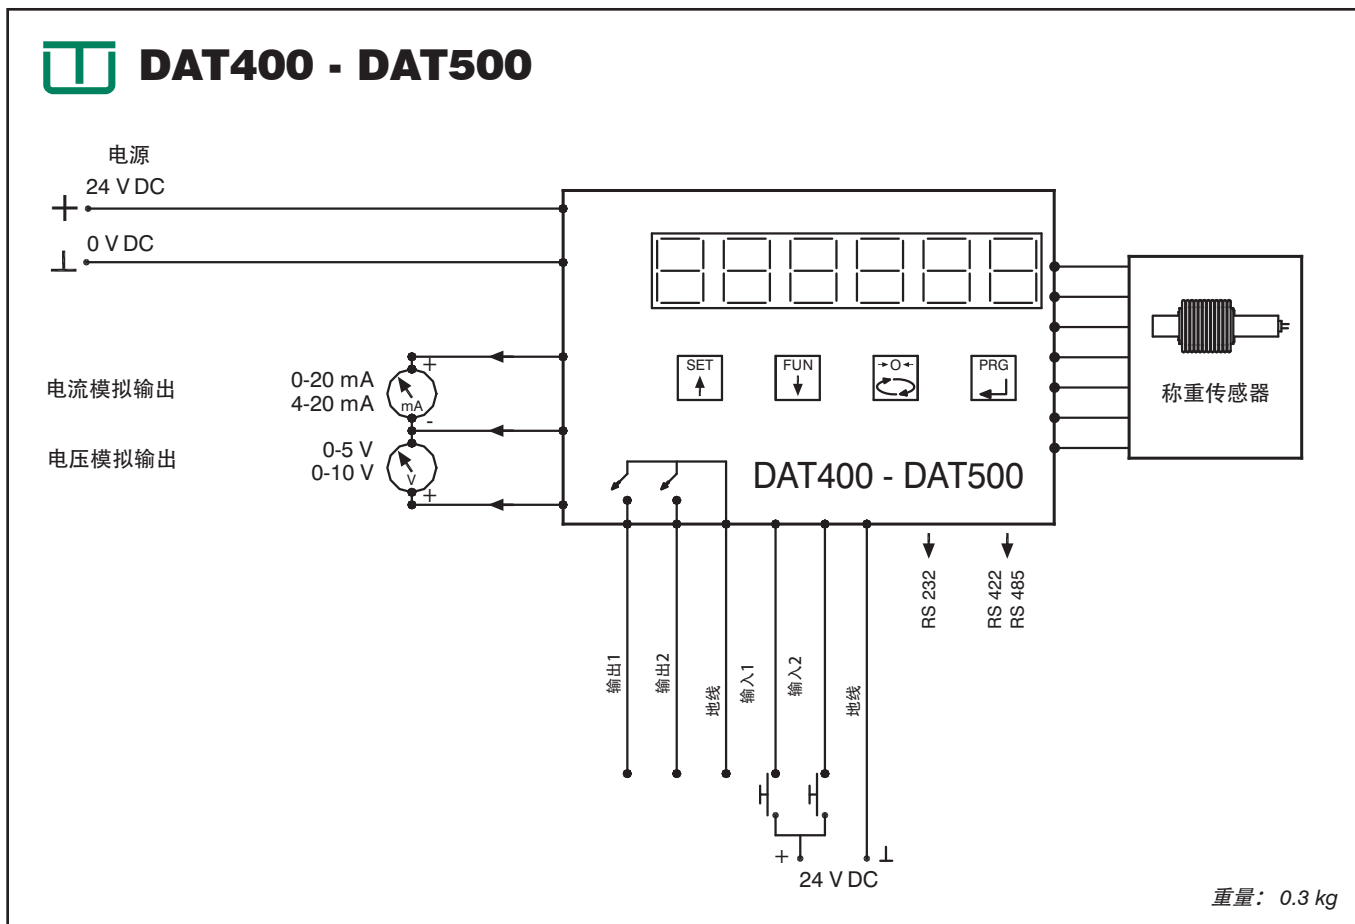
DAT400 - DAT500

电源
24 V DC
0 V DC

电流模拟输出
0-20 mA
4-20 mA
mA
+
-

电压模拟输出
0-5 V
0-10 V
V
+

SET
FUN
PRG

DAT400 - DAT500

称重传感器

RS 232
RS 422
RS 485

输出1
输出2
地线
输入1
输入2
地线

+
24 V DC
⊥

重量: 0.3 kg